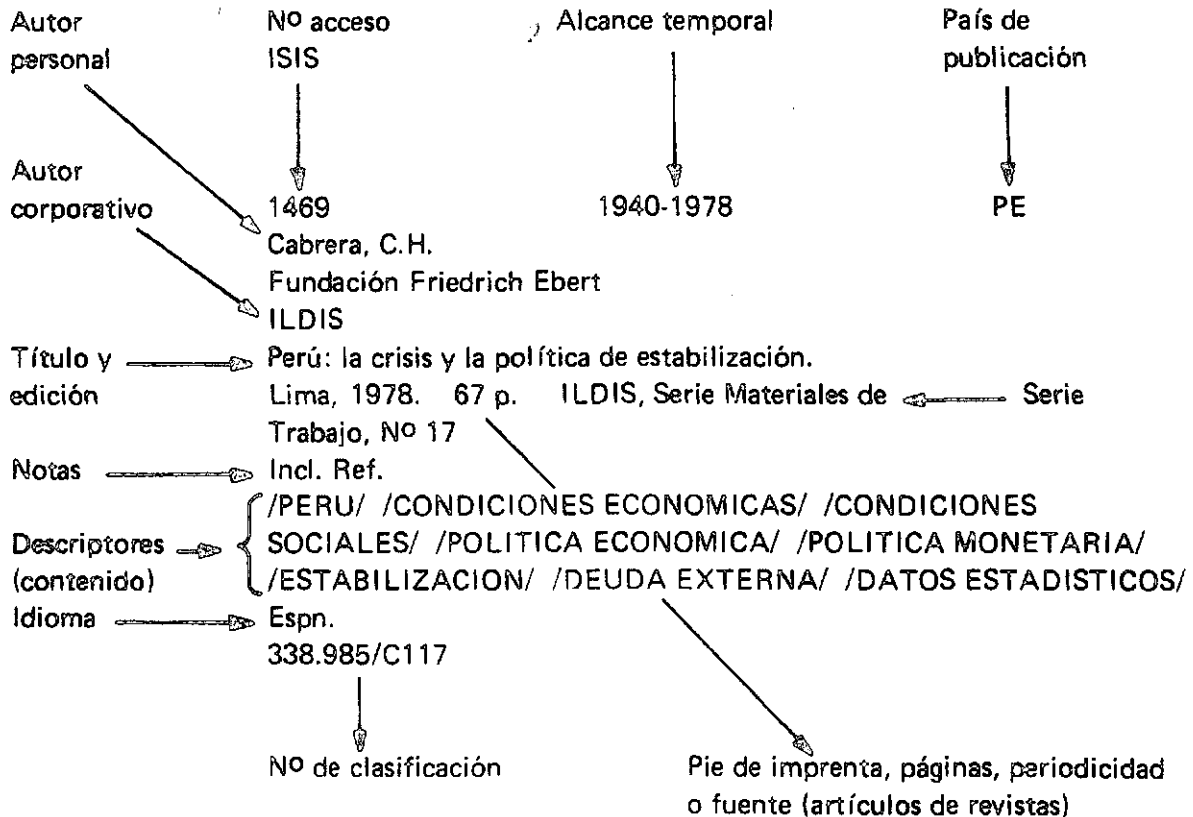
Autor personal

Nº acceso ISIS

Alcance temporal

País de publicación

Autor corporativo

1469

1940-1978

PE

Cabrera, C.H.
Fundación Friedrich Ebert
ILDIS

Título y edición

Perú: la crisis y la política de estabilización.
Lima, 1978. 67 p. ILDIS, Serie Materiales de Trabajo, Nº 17

Serie

Notas

Incl. Ref.

Descriptores (contenido)

/PERU/ /CONDICIONES ECONOMICAS/ /CONDICIONES SOCIALES/ /POLITICA ECONOMICA/ /POLITICA MONETARIA/ /ESTABILIZACION/ /DEUDA EXTERNA/ /DATOS ESTADISTICOS/

Idioma

Espn.
338.985/C117

Nº de clasificación

Pie de imprenta, páginas, periodicidad o fuente (artículos de revistas)